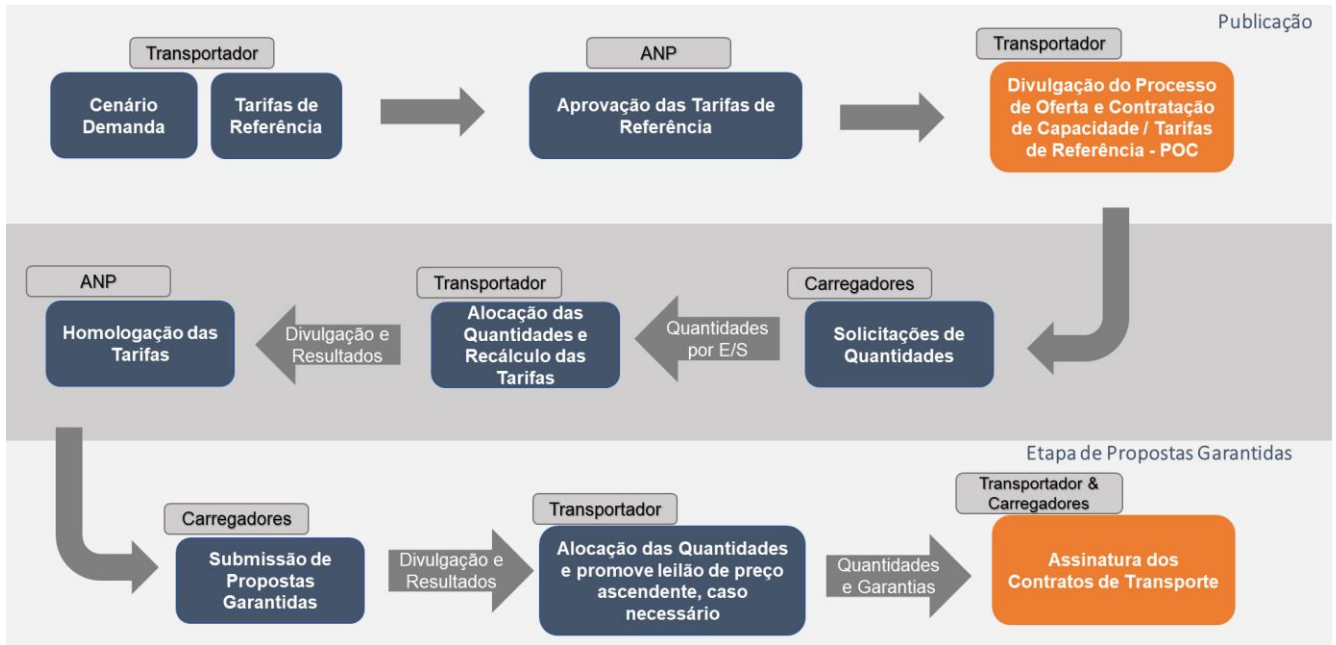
Publicação

Transportador

Cenário Demanda

Tarifas de Referência

ANP

Aprovação das Tarifas de Referência

Transportador

Divulgação do Processo de Oferta e Contratação de Capacidade / Tarifas de Referência - POC

ANP

Homologação das Tarifas

Divulgação e Resultados

Transportador

Alocação das Quantidades e Recálculo das Tarifas

Quantidades por E/S

Carregadores

Solicitações de Quantidades

Etapa de Propostas Garantidas

Carregadores

Submissão de Propostas Garantidas

Divulgação e Resultados

Transportador

Alocação das Quantidades e promove leilão de preço ascendente, caso necessário

Quantidades e Garantias

Transportador & Carregadores

Assinatura dos Contratos de Transporte